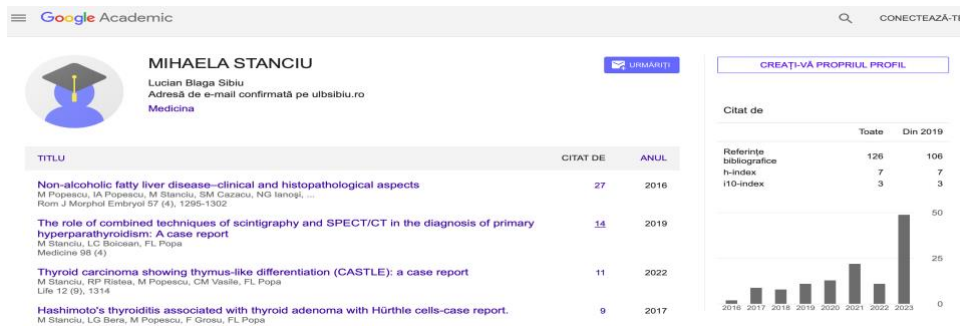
Google Academic

CONECTEAZĂ-TE

MIHAELA STANCIU
Lucian Blaga Sibiu
Adresă de e-mail confirmată pe ulbsibiu.ro
Medicina

URMĂRIȚI

CREAȚI-VĂ PROPRIUL PROFIL

Citat de

| | Toate | Din 2019 |
|---|---|---|
| Referințe bibliografice | 126 | 106 |
| h-index | 7 | 7 |
| i10-index | 3 | 3 |

| TITLU | CITAT DE | ANUL |
|---|---|---|
| Non-alcoholic fatty liver disease–clinical and histopathological aspects<br>M Popescu, IA Popescu, M Stanciu, SM Cazacu, NG Ianoşi, ...<br>Rom J Morphol Embryol 57 (4), 1295-1302 | 27 | 2016 |
| The role of combined techniques of scintigraphy and SPECT/CT in the diagnosis of primary hyperparathyroidism: A case report<br>M Stanciu, LC Boicean, FL Popa<br>Medicine 98 (4) | 14 | 2019 |
| Thyroid carcinoma showing thymus-like differentiation (CASTLE): a case report<br>M Stanciu, RP Ristea, M Popescu, CM Vasile, FL Popa<br>Life 12 (9), 1314 | 11 | 2022 |
| Hashimoto's thyroiditis associated with thyroid adenoma with Hürthle cells-case report.<br>M Stanciu, LG Bera, M Popescu, F Grosu, FL Popa | 9 | 2017 |

50
25
0
2016 2017 2018 2019 2020 2021 2022 2023